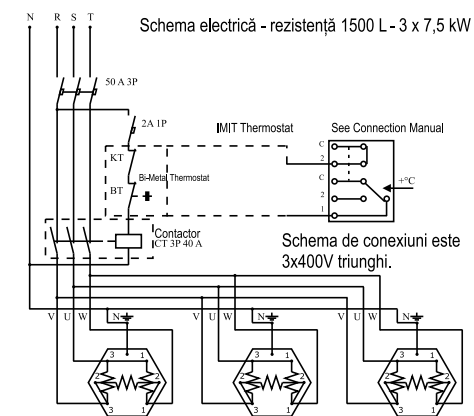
N R S T

Schema electrică - rezistență 1500 L - 3 x 7,5 kW

50 A 3P

2A 1P

IMIT Thermostat

See Connection Manual

KT

Bi-Metal Thermostat

BT

C
2
C
2
1

+°C

Contactor
CT 3P 40 A

Schema de conexiuni este 3x400V triunghi.

V U W N

V U W N

V U W N

3 1
2 2
3 1

3 1
2 2
3 1

3 1
2 2
3 1